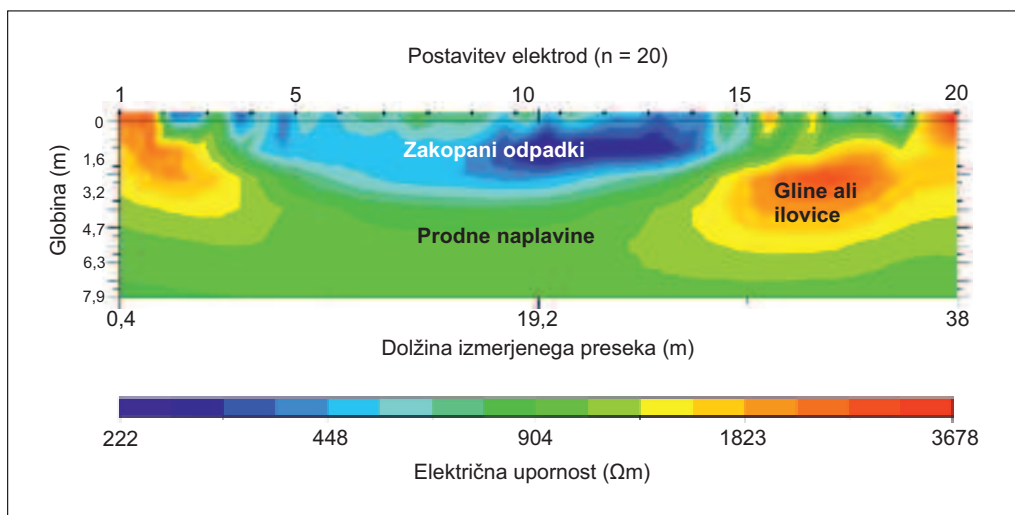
Postavitev elektrod (n = 20)

1
5
10
15
20

Globina (m)

0
1,6
3,2
4,7
6,3
7,9

Zakopani odpadki

Gline ali ilovice

Prodne naplavine

0,4
19,2
38

Dolžina izmerjenega preseka (m)

222
448
904
1823
3678

Električna upornost (Ωm)